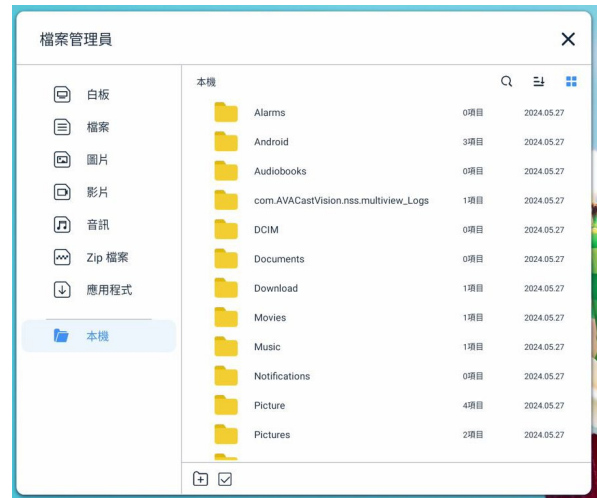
檔案管理員

白板
檔案
圖片
影片
音訊
Zip 檔案
應用程式
本機

本機

| | | |
|---|---|---|
| Alarms | 0項目 | 2024.05.27 |
| Android | 3項目 | 2024.05.27 |
| Audiobooks | 0項目 | 2024.05.27 |
| com.AVACastVision.nss.multiview_Logs | 1項目 | 2024.05.27 |
| DCIM | 0項目 | 2024.05.27 |
| Documents | 0項目 | 2024.05.27 |
| Download | 1項目 | 2024.05.27 |
| Movies | 1項目 | 2024.05.27 |
| Music | 1項目 | 2024.05.27 |
| Notifications | 0項目 | 2024.05.27 |
| Picture | 4項目 | 2024.05.27 |
| Pictures | 2項目 | 2024.05.27 |